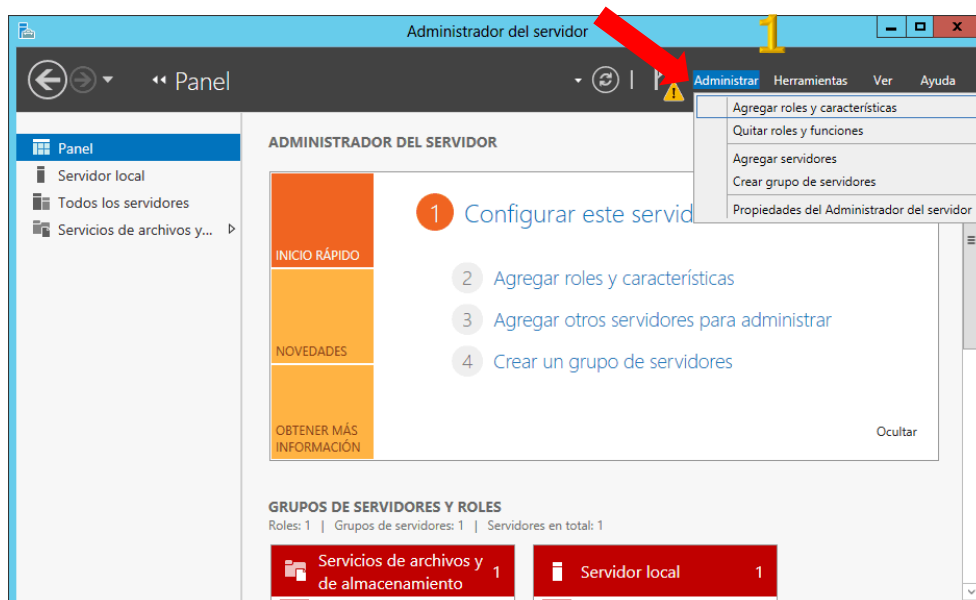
Administrador del servidor

1

Panel

Administrar Herramientas Ver Ayuda

Agregar roles y características
Quitar roles y funciones
Agregar servidores
Crear grupo de servidores
Propiedades del Administrador del servidor

Panel
Servidor local
Todos los servidores
Servicios de archivos y...

ADMINISTRADOR DEL SERVIDOR

INICIO RÁPIDO

1 Configurar este servid

2 Agregar roles y características

3 Agregar otros servidores para administrar

4 Crear un grupo de servidores

NOVEDADES

OBTENER MÁS INFORMACIÓN

Ocultar

GRUPOS DE SERVIDORES Y ROLES
Roles: 1 | Grupos de servidores: 1 | Servidores en total: 1

Servicios de archivos y de almacenamiento 1

Servidor local 1